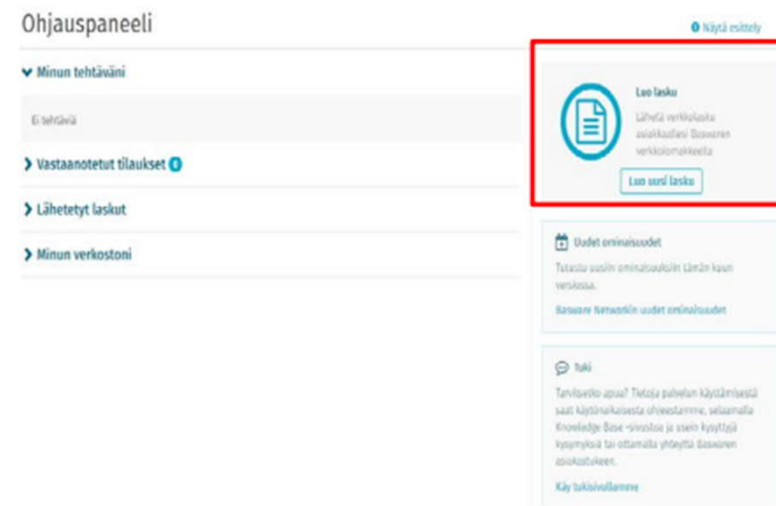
Ohjauspaneeli

Näytä esittely

Minun tehtäväni

Ei tehtäviä

Vastaanotetut tilaukset 0

Lähetetyt laskut

Minun verkostoni

Luo lasku

Lähetä verkkolasku asiakkaallesi Basweren verkkolomakkeella

Luo uusi lasku

Uudet ominaisuudet

Tutustu uusiin ominaisuuksiin tämän kuun versiossa.

Basware Networkin uudet ominaisuudet

Tuki

Tarvitsetko apua? Tietoja palvelun käyttämisestä saat käytönaikaisesta ohjeestamme, selaamalla Knowledge Base -sivustoa ja usein kysyttyjä kysymyksiä tai ottamalla yhteyttä Basweren asiakastukeen.

Käy tukisivuillamme